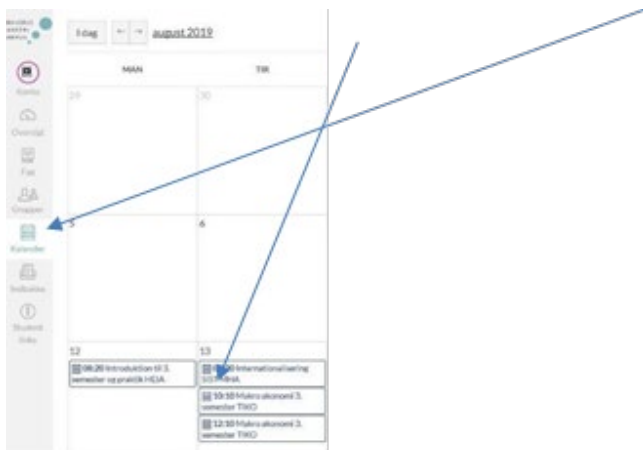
I dag ← → august 2019

Konto
Oversigt
Fag
Grupper
Kalender
Indbakke
Student Info

MAN
TIR

29
30
5
6
12
13

08:20 Introduktion til 3. semester og praktik HDA

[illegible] Internationalisering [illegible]

10:10 Makro økonomi 3. semester TIKO

12:10 Makro økonomi 3. semester TIKO